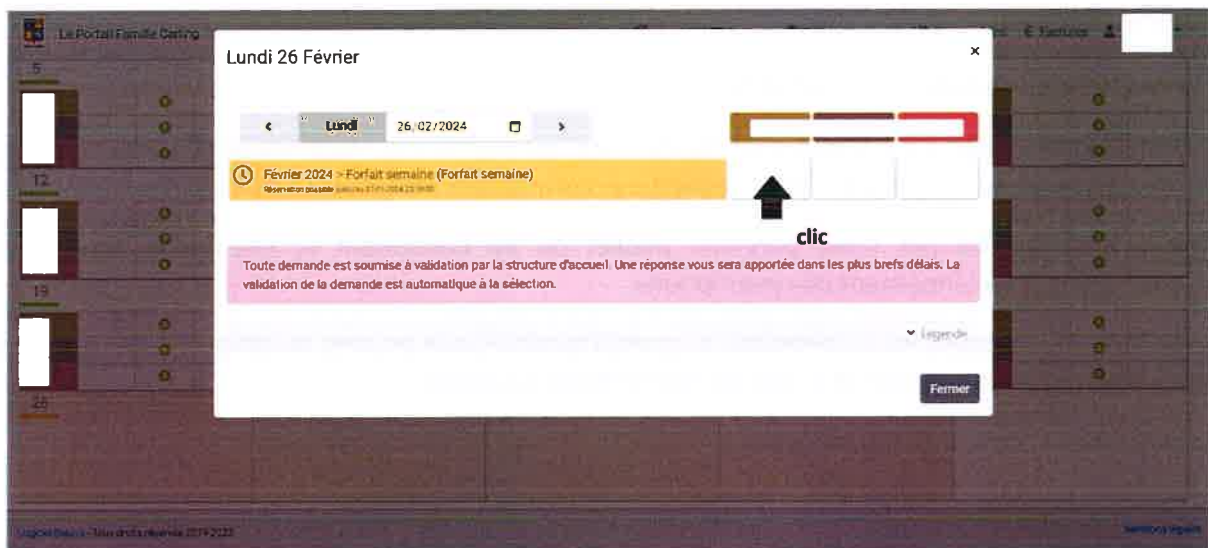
Le Portail Famille Carling

€ Factures

5

12

19

26

Lundi 26 Février

×

‹ Lundi › 26/02/2024 ›

Février 2024 > Forfait semaine (Forfait semaine)
Réservation possible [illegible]

clic

Toute demande est soumise à validation par la structure d'accueil. Une réponse vous sera apportée dans les plus brefs délais. La validation de la demande est automatique à la sélection.

Légende

Fermer

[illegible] - Tous droits réservés 2019-2022

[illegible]